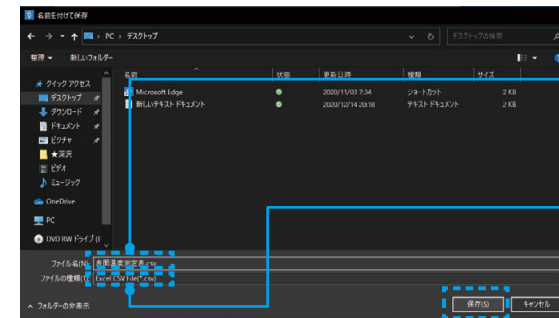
名前を付けて保存

← → ↑ PC › デスクトップ

デスクトップの検索

整理 ▾ 新しいフォルダー

★ クイック アクセス
デスクトップ
ダウンロード
ドキュメント
ピクチャ
★深沢
ビデオ
ミュージック
OneDrive
PC
DVD RW ドライブ (E

| 名前 | 状態 | 更新日時 | 種類 | サイズ |
|---|---|---|---|---|
| Microsoft Edge | ● | 2020/11/03 7:34 | ショートカット | 2 KB |
| 新しいテキスト ドキュメント | ● | 2020/12/14 20:18 | テキスト ドキュメント | 2 KB |

ファイル名(N): 表面温度測定表.csv
ファイルの種類(T): Excel CSV File(*.csv)

∧ フォルダーの非表示

保存(S)
キャンセル